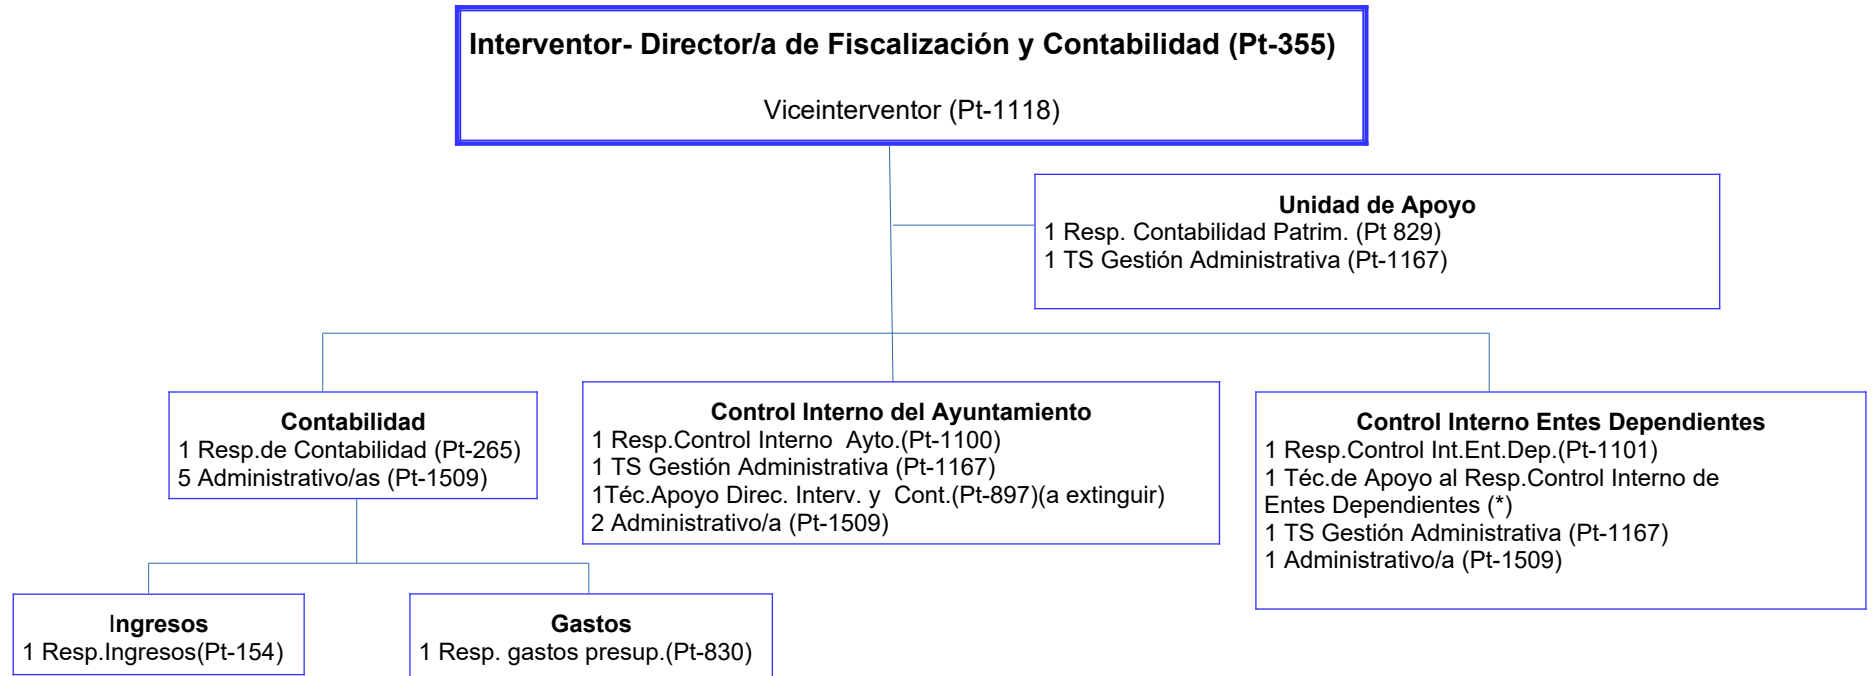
Interventor- Director/a de Fiscalización y Contabilidad (Pt-355)

Viceinterventor (Pt-1118)

Unidad de Apoyo
1 Resp. Contabilidad Patrim. (Pt 829)
1 TS Gestión Administrativa (Pt-1167)

Contabilidad
1 Resp.de Contabilidad (Pt-265)
5 Administrativo/as (Pt-1509)

Control Interno del Ayuntamiento
1 Resp.Control Interno Ayto.(Pt-1100)
1 TS Gestión Administrativa (Pt-1167)
1Téc.Apoyo Direc. Interv. y Cont.(Pt-897)(a extinguir)
2 Administrativo/a (Pt-1509)

Control Interno Entes Dependientes
1 Resp.Control Int.Ent.Dep.(Pt-1101)
1 Téc.de Apoyo al Resp.Control Interno de Entes Dependientes (*)
1 TS Gestión Administrativa (Pt-1167)
1 Administrativo/a (Pt-1509)

Ingresos
1 Resp.Ingresos(Pt-154)

Gastos
1 Resp. gastos presup.(Pt-830)